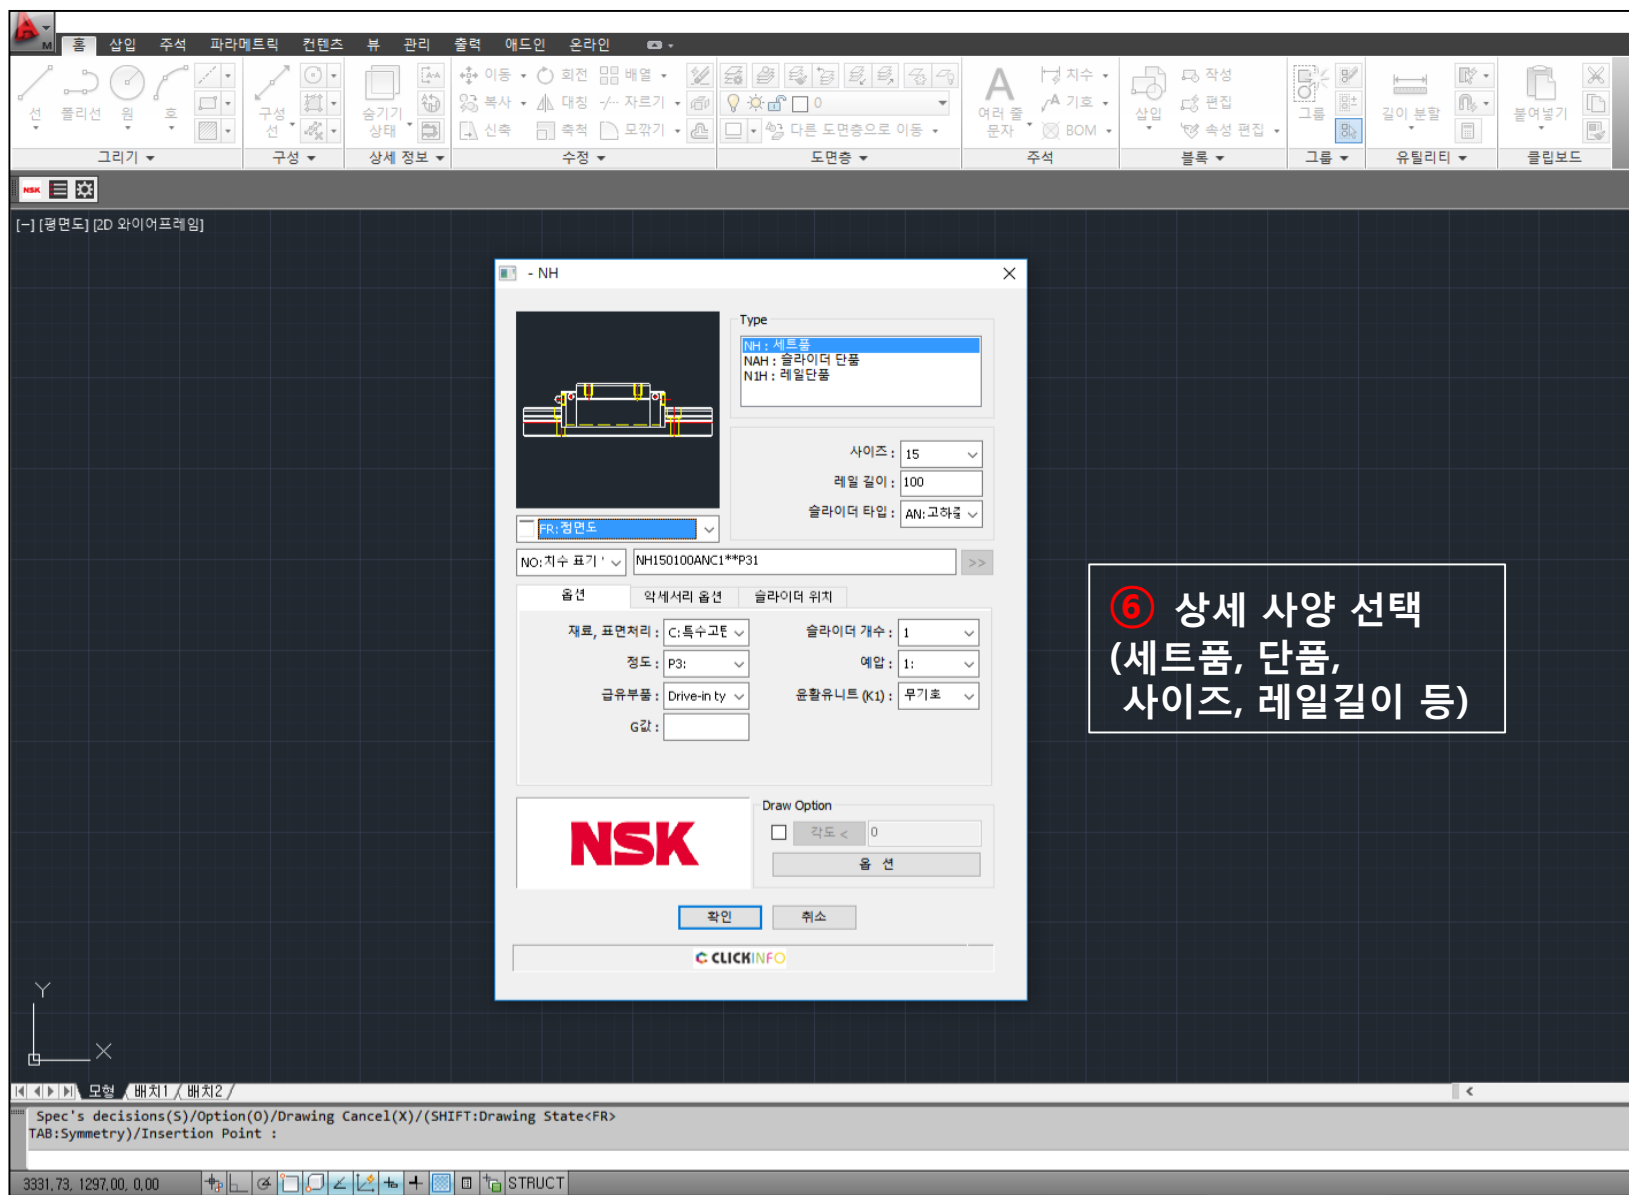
홈 삽입 주석 파라메트릭 컨텐츠 뷰 관리 출력 애드인 온라인

선 폴리선 원 호 구성선 숨기기 상태 이동 회전 배열 복사 대칭 자르기 신축 축척 모깎기 다른 도면층으로 이동 여러 줄 문자 치수 기호 BOM 삽입 작성 편집 속성 편집 그룹 길이 분할 붙여넣기

그리기 구성 상세 정보 수정 도면층 주석 블록 그룹 유틸리티 클립보드

[–] [평면도] [2D 와이어프레임]

- NH

Type
NH : 세트품
NAH : 슬라이더 단품
N1H : 레일단품

사이즈 : 15
레일 길이 : 100
슬라이더 타입 : AN:고하중

FR: 정면도
NO:치수 표기
NH150100ANC1**P31
>>

옵션 악세서리 옵션 슬라이더 위치

재료, 표면처리 : C:특수고탄
정도 : P3:
급유부품 : Drive-in ty
G값 :
슬라이더 개수 : 1
예압 : 1:
윤활유니트 (K1) : 무기호

NSK

Draw Option
각도 < 0
옵 션

확인 취소

CLICKINFO

⑥ 상세 사양 선택
(세트품, 단품,
사이즈, 레일길이 등)

모형 배치1 배치2

Spec's decisions(S)/Option(O)/Drawing Cancel(X)/(SHIFT:Drawing State<FR>
TAB:Symmetry)/Insertion Point :

3331.73, 1297.00, 0.00 STRUCT